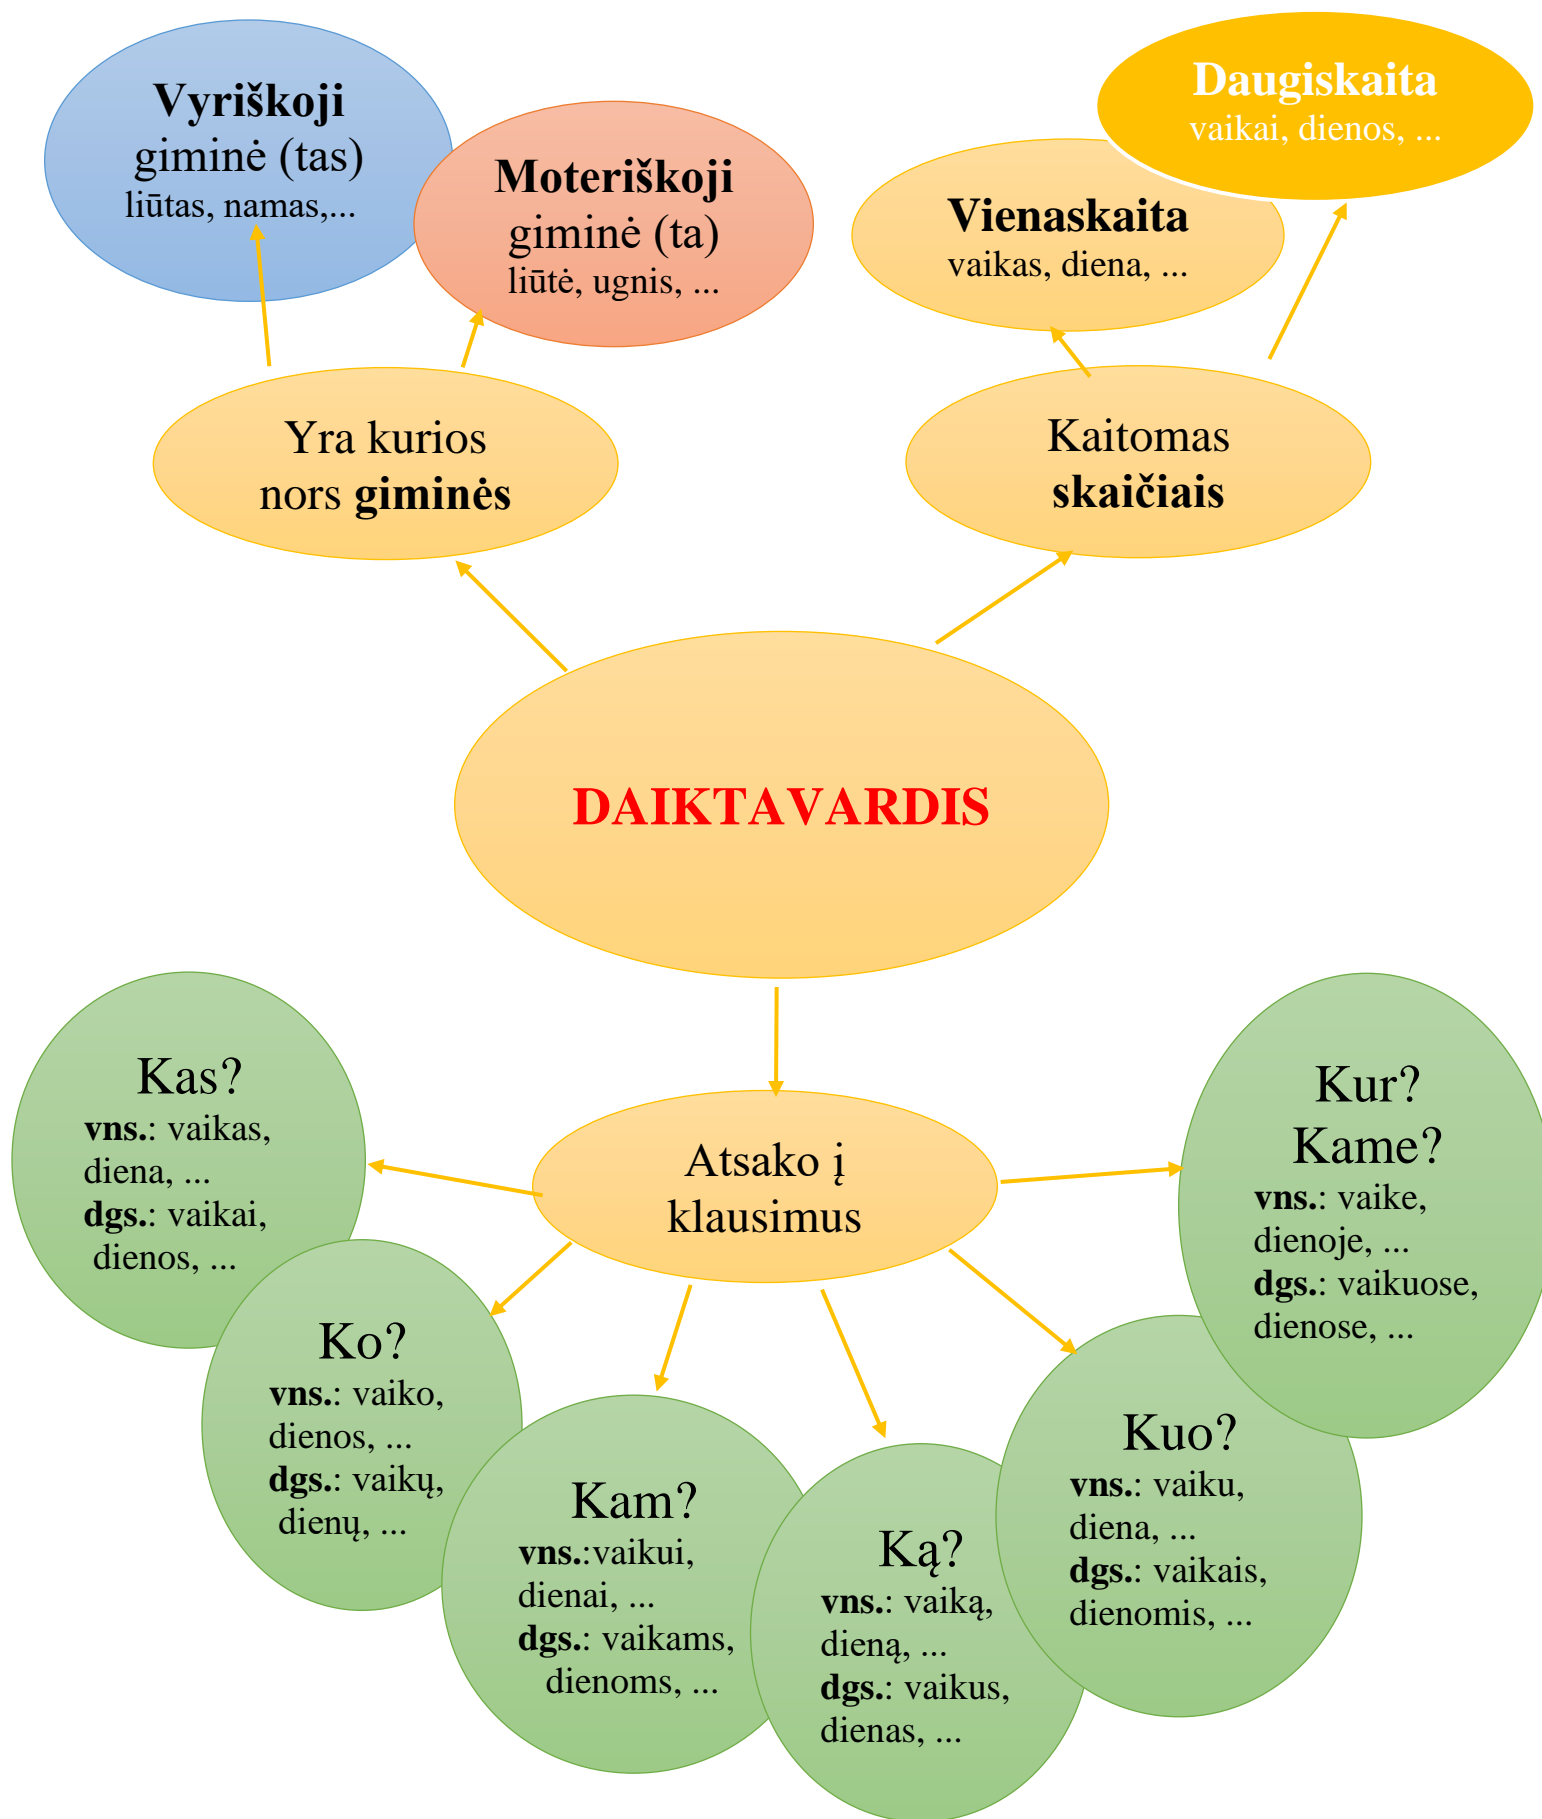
Vyriškoji giminė (tas)
liūtas, namas,...

Moteriškoji giminė (ta)
liūtė, ugnis, ...

Daugiskaita
vaikai, dienos, ...

Vienaskaita
vaikas, diena, ...

Yra kurios nors giminės

Kaitomas skaičiais

DAIKTAVARDIS

Kas?
vns.: vaikas, diena, ...
dgs.: vaikai, dienos, ...

Atsako į klausimus

Kur? Kame?
vns.: vaike, dienoje, ...
dgs.: vaikuose, dienose, ...

Ko?
vns.: vaiko, dienos, ...
dgs.: vaikų, dienų, ...

Kam?
vns.:vaikui, dienai, ...
dgs.: vaikams, dienoms, ...

Ką?
vns.: vaiką, dieną, ...
dgs.: vaikus, dienas, ...

Kuo?
vns.: vaiku, diena, ...
dgs.: vaikais, dienomis, ...